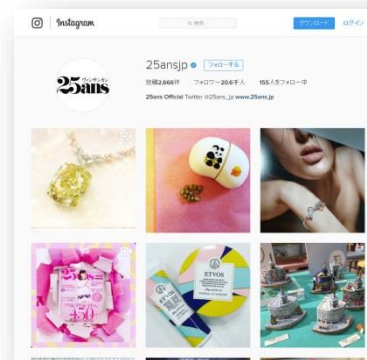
Instagram

Q 検索

ダウンロード ログイン

25ansjp

フォローする

25ans ヴァンサンカン

投稿2,666件 フォロワー20.6万人 155人をフォロー中

25ans Official Twitter @25ans_jp www.25ans.jp

25ans

450

ETVOS